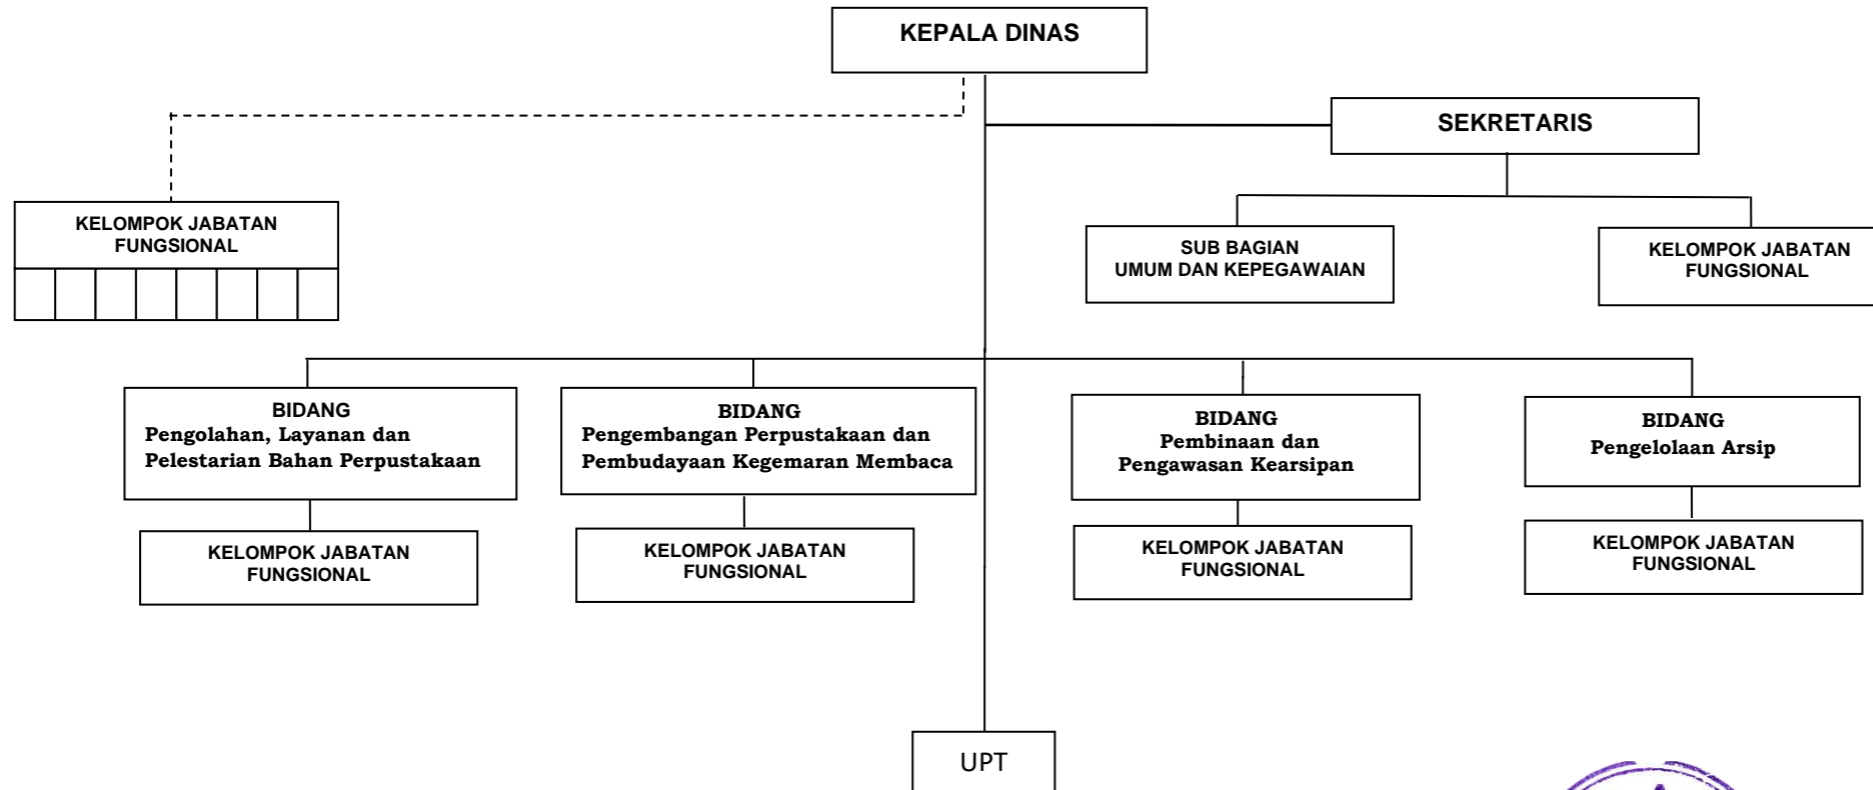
KEPALA DINAS

SEKRETARIS

KELOMPOK JABATAN FUNGSIONAL

SUB BAGIAN
UMUM DAN KEPEGAWAIAN

KELOMPOK JABATAN FUNGSIONAL

BIDANG
Pengolahan, Layanan dan Pelestarian Bahan Perpustakaan

KELOMPOK JABATAN FUNGSIONAL

BIDANG
Pengembangan Perpustakaan dan Pembudayaan Kegemaran Membaca

KELOMPOK JABATAN FUNGSIONAL

BIDANG
Pembinaan dan Pengawasan Kearsipan

KELOMPOK JABATAN FUNGSIONAL

BIDANG
Pengelolaan Arsip

KELOMPOK JABATAN FUNGSIONAL

UPT